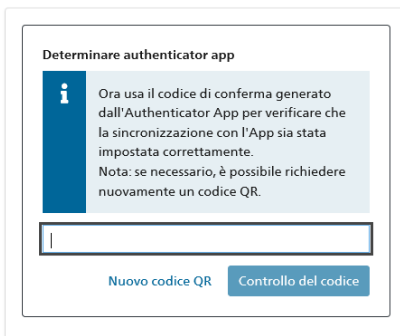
Determinare authenticator app

i

Ora usa il codice di conferma generato dall'Authenticator App per verificare che la sincronizzazione con l'App sia stata impostata correttamente.
Nota: se necessario, è possibile richiedere nuovamente un codice QR.

Nuovo codice QR

Controllo del codice